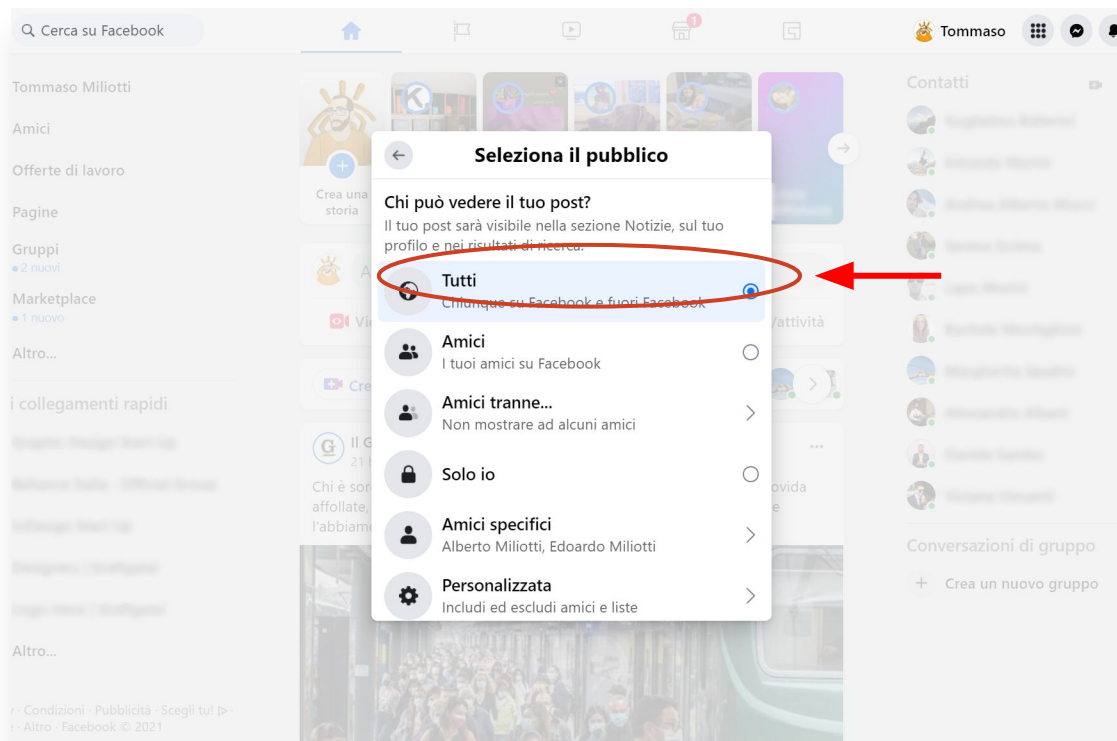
Cerca su Facebook

1

Tommaso

Tommaso Miliotti

Amici

Offerte di lavoro

Pagine

Gruppi
• 2 nuovi

Marketplace
• 1 nuovo

Altro...

I collegamenti rapidi

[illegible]

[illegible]

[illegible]

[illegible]

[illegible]

Altro...

· Condizioni · Pubblicità · Scegli tu! · Altro · Facebook © 2021

Crea una storia

Cre

Il G
21

Chi è sor
affollate,
l'abbiame

ovida
e

attività

Seleziona il pubblico

Chi può vedere il tuo post?
Il tuo post sarà visibile nella sezione Notizie, sul tuo profilo e nei risultati di ricerca.

Tutti
Chiunque su Facebook e fuori Facebook

Amici
I tuoi amici su Facebook

Amici tranne...
Non mostrare ad alcuni amici

Solo io

Amici specifici
Alberto Miliotti, Edoardo Miliotti

Personalizzata
Includi ed escludi amici e liste

Contatti

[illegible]

Conversazioni di gruppo

Crea un nuovo gruppo